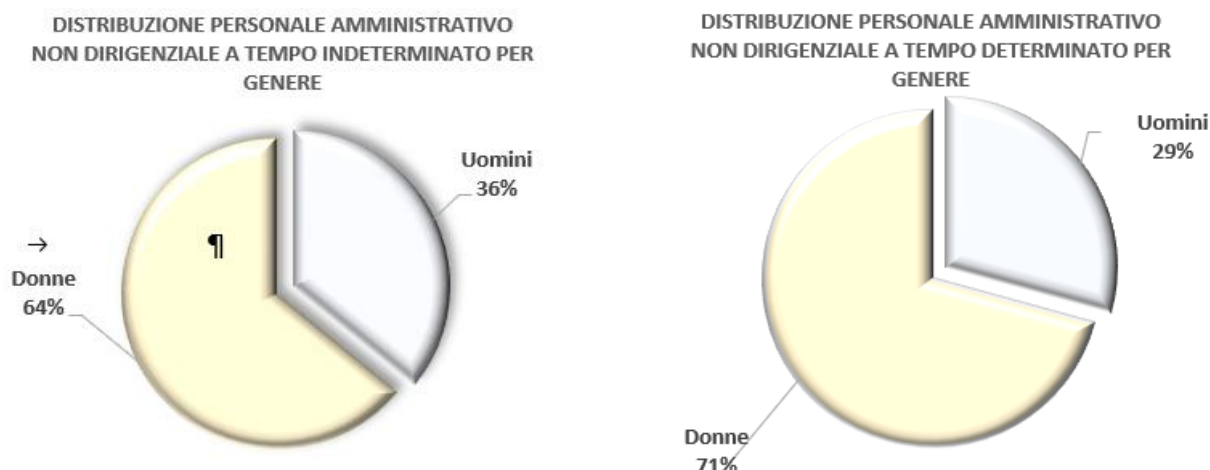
DISTRIBUZIONE PERSONALE AMMINISTRATIVO NON DIRIGENZIALE A TEMPO INDETERMINATO PER GENERE

Uomini
36%

→
Donne
64%

¶

DISTRIBUZIONE PERSONALE AMMINISTRATIVO NON DIRIGENZIALE A TEMPO DETERMINATO PER GENERE

Uomini
29%

Donne
71%